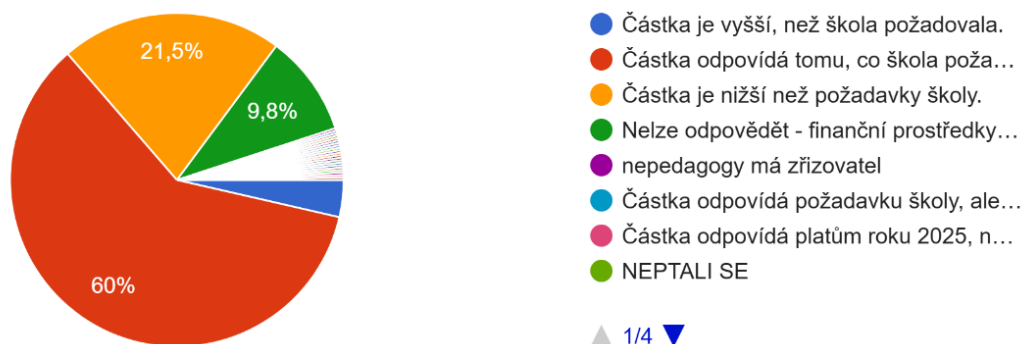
21,5%

9,8%

60%

Částka je vyšší, než škola požadovala.
Částka odpovídá tomu, co škola poža…
Částka je nižší než požadavky školy.
Nelze odpovědět - finanční prostředky…
nepedagogy má zřizovatel
Částka odpovídá požadavku školy, ale…
Částka odpovídá platům roku 2025, n…
NEPTALI SE

1/4